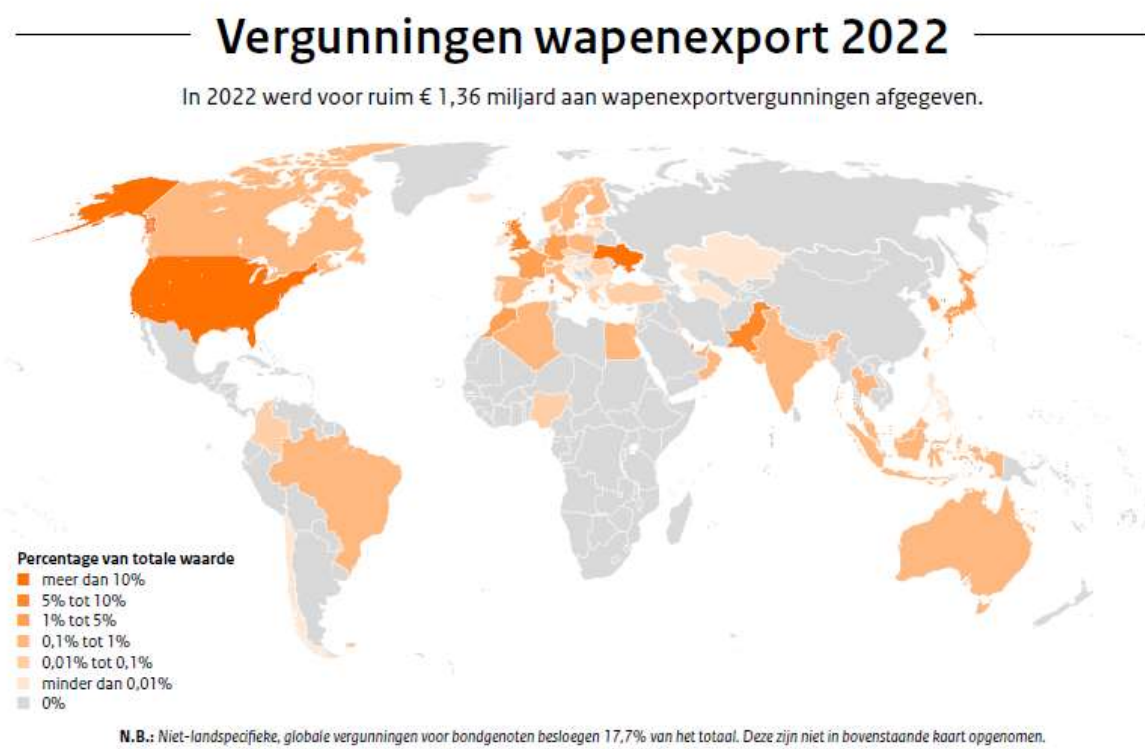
Vergunningen wapenexport 2022

In 2022 werd voor ruim € 1,36 miljard aan wapenexportvergunningen afgegeven.

Percentage van totale waarde
meer dan 10%
5% tot 10%
1% tot 5%
0,1% tot 1%
0,01% tot 0,1%
minder dan 0,01%
0%

N.B.: Niet-landspecifieke, globale vergunningen voor bondgenoten besloegen 17,7% van het totaal. Deze zijn niet in bovenstaande kaart opgenomen.